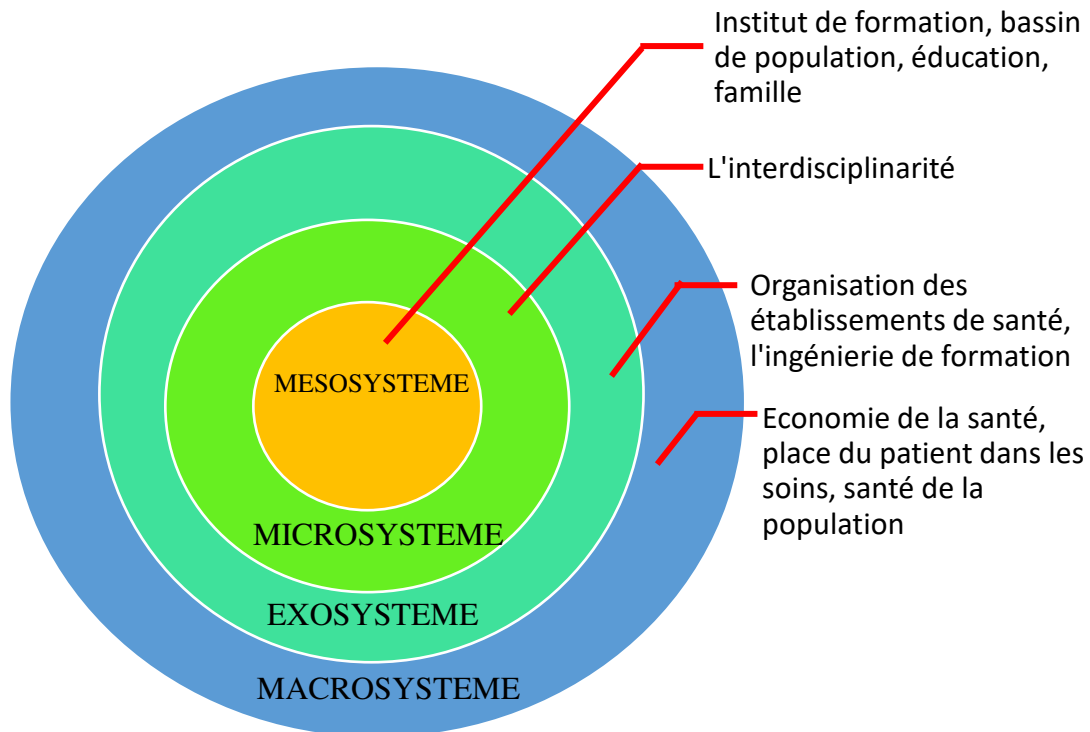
Institut de formation, bassin de population, éducation, famille

L'interdisciplinarité

Organisation des établissements de santé, l'ingénierie de formation

Economie de la santé, place du patient dans les soins, santé de la population

MESOSYSTEME

MICROSYSTEME

EXOSYSTEME

MACROSYSTEME